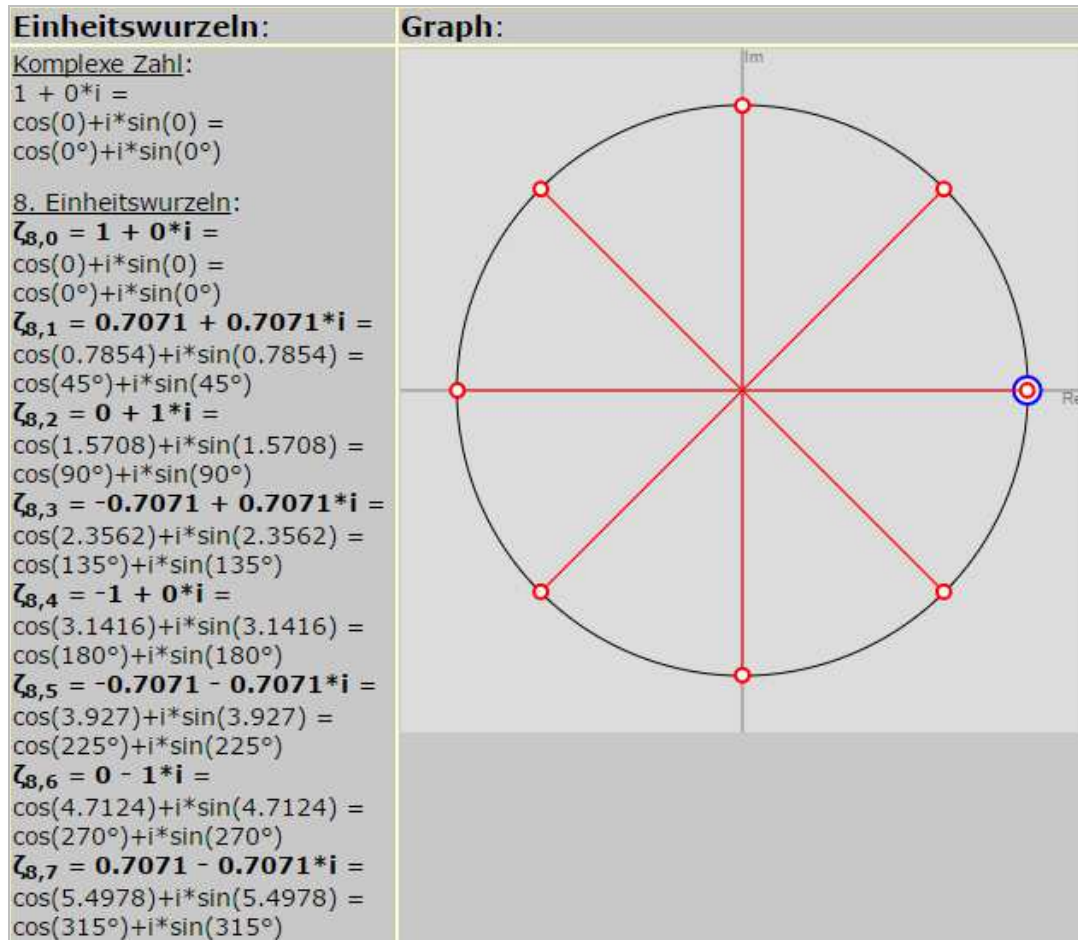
| Einheitswurzeln: | Graph: |
|---|---|

Komplexe Zahl:
1 + 0*i =
cos(0)+i*sin(0) =
cos(0°)+i*sin(0°)

8. Einheitswurzeln:
$\zeta_{8,0}$ = 1 + 0*i =
cos(0)+i*sin(0) =
cos(0°)+i*sin(0°)
$\zeta_{8,1}$ = 0.7071 + 0.7071*i =
cos(0.7854)+i*sin(0.7854) =
cos(45°)+i*sin(45°)
$\zeta_{8,2}$ = 0 + 1*i =
cos(1.5708)+i*sin(1.5708) =
cos(90°)+i*sin(90°)
$\zeta_{8,3}$ = -0.7071 + 0.7071*i =
cos(2.3562)+i*sin(2.3562) =
cos(135°)+i*sin(135°)
$\zeta_{8,4}$ = -1 + 0*i =
cos(3.1416)+i*sin(3.1416) =
cos(180°)+i*sin(180°)
$\zeta_{8,5}$ = -0.7071 - 0.7071*i =
cos(3.927)+i*sin(3.927) =
cos(225°)+i*sin(225°)
$\zeta_{8,6}$ = 0 - 1*i =
cos(4.7124)+i*sin(4.7124) =
cos(270°)+i*sin(270°)
$\zeta_{8,7}$ = 0.7071 - 0.7071*i =
cos(5.4978)+i*sin(5.4978) =
cos(315°)+i*sin(315°)

Im
Re